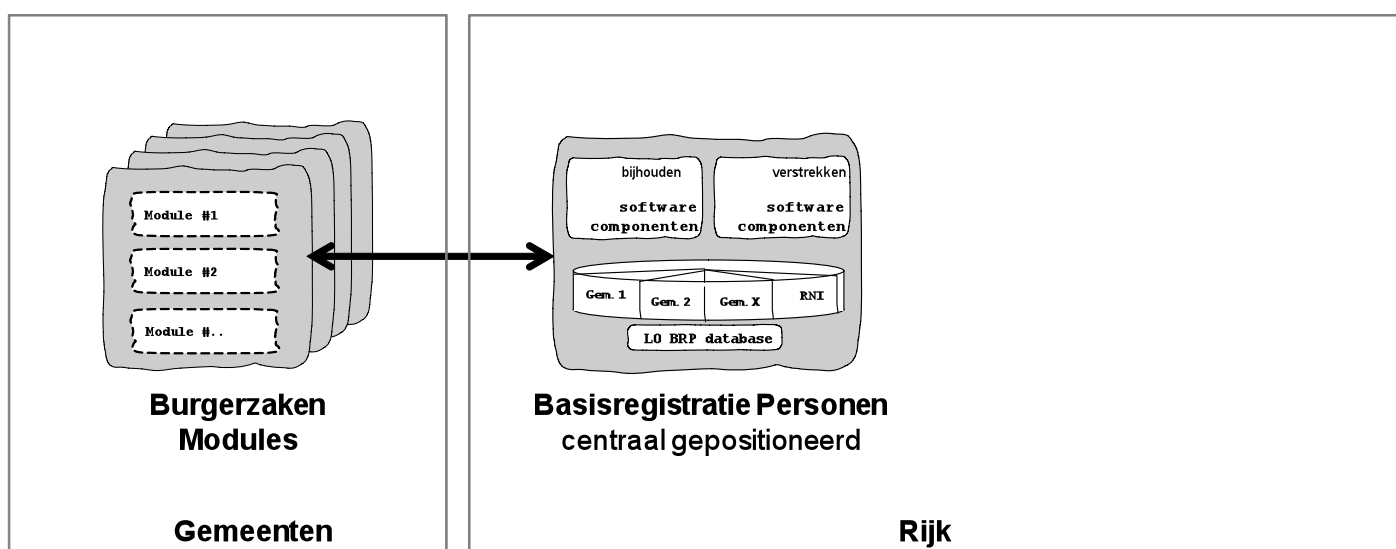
Module #1

Module #2

Module #..

Burgerzaken Modules

Gemeenten

bijhouden

software componenten

verstrekken

software componenten

Gem. 1

Gem. 2

Gem. X

RNI

LO BRP database

Basisregistratie Personen
centraal gepositioneerd

Rijk